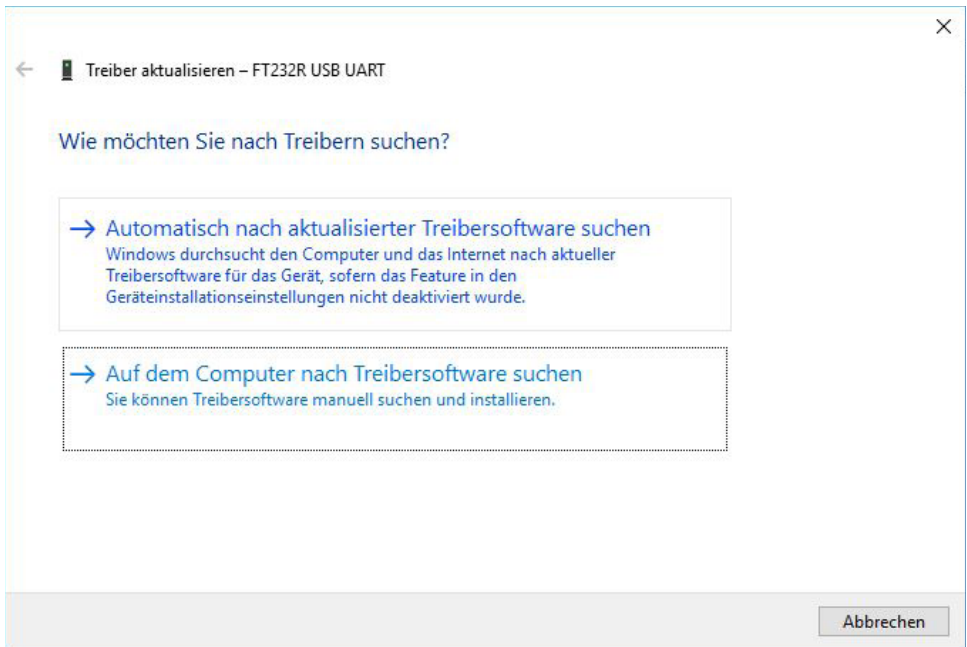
×

← Treiber aktualisieren – FT232R USB UART

Wie möchten Sie nach Treibern suchen?

→ Automatisch nach aktualisierter Treibersoftware suchen
Windows durchsucht den Computer und das Internet nach aktueller Treibersoftware für das Gerät, sofern das Feature in den Geräteinstallationseinstellungen nicht deaktiviert wurde.

→ Auf dem Computer nach Treibersoftware suchen
Sie können Treibersoftware manuell suchen und installieren.

Abbrechen